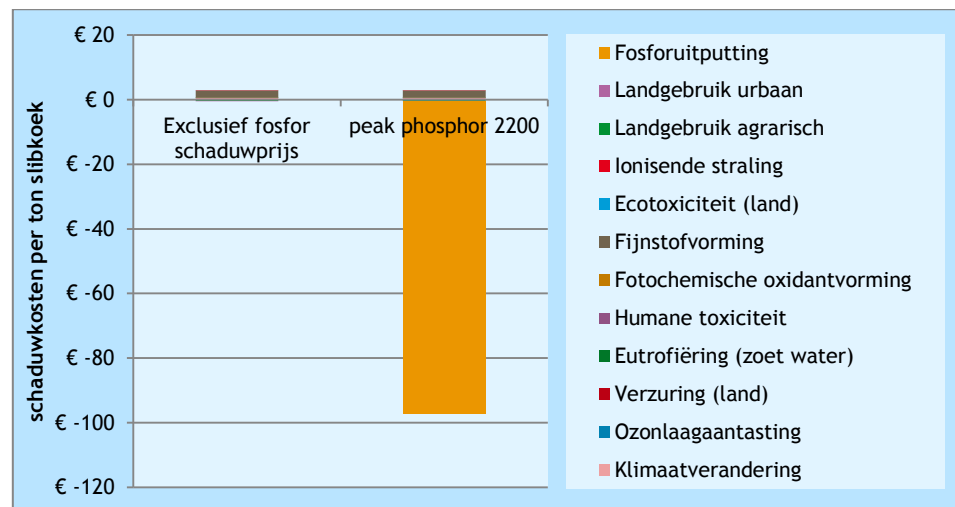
€ 20
€ 0
€ -20
€ -40
€ -60
€ -80
€ -100
€ -120

schaduwkosten per ton slibkoek

Exclusief fosfor schaduwprijs
peak phosphor 2200

Fosforuitputting
Landgebruik urbaan
Landgebruik agrarisch
Ionisende straling
Ecotoxiciteit (land)
Fijnstofvorming
Fotochemische oxidantvorming
Humane toxiciteit
Eutrofiëring (zoet water)
Verzuring (land)
Ozonlaagaantasting
Klimaatverandering